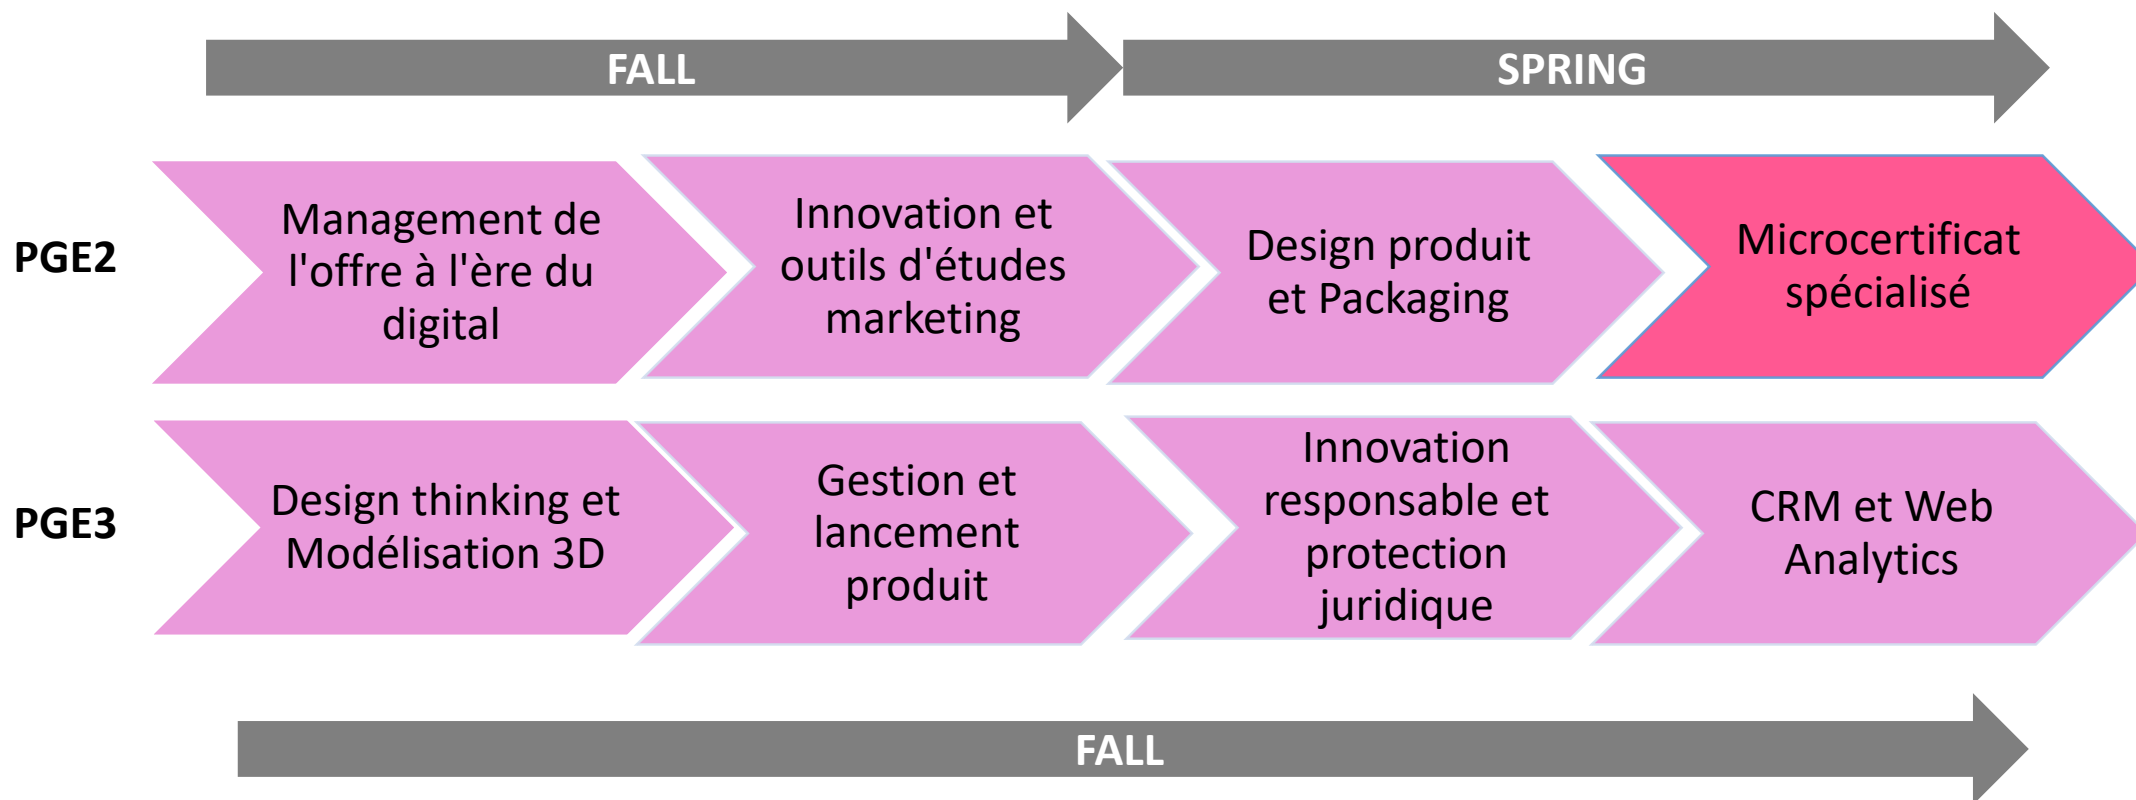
FALL

SPRING

PGE2

Management de l'offre à l'ère du digital

Innovation et outils d'études marketing

Design produit et Packaging

Microcertificat spécialisé

PGE3

Design thinking et Modélisation 3D

Gestion et lancement produit

Innovation responsable et protection juridique

CRM et Web Analytics

FALL